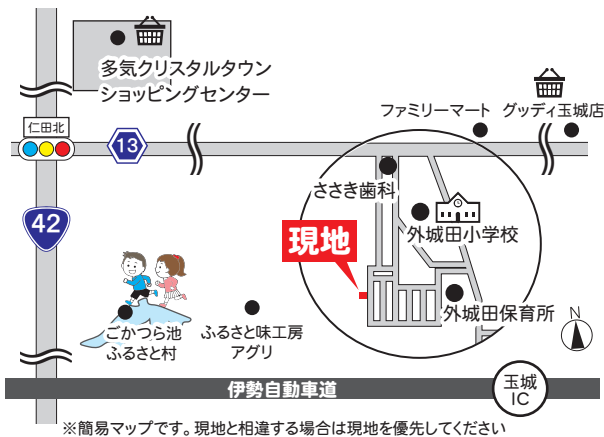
多気クリスタルタウン
ショッピングセンター

ファミリーマート
グッディ玉城店

仁田北

13

42

ささき歯科

現地

外城田小学校

外城田保育所

ごかつら池
ふるさと村

ふるさと味工房
アグリ

N

伊勢自動車道

玉城
IC

※簡易マップです。現地と相違する場合は現地を優先してください